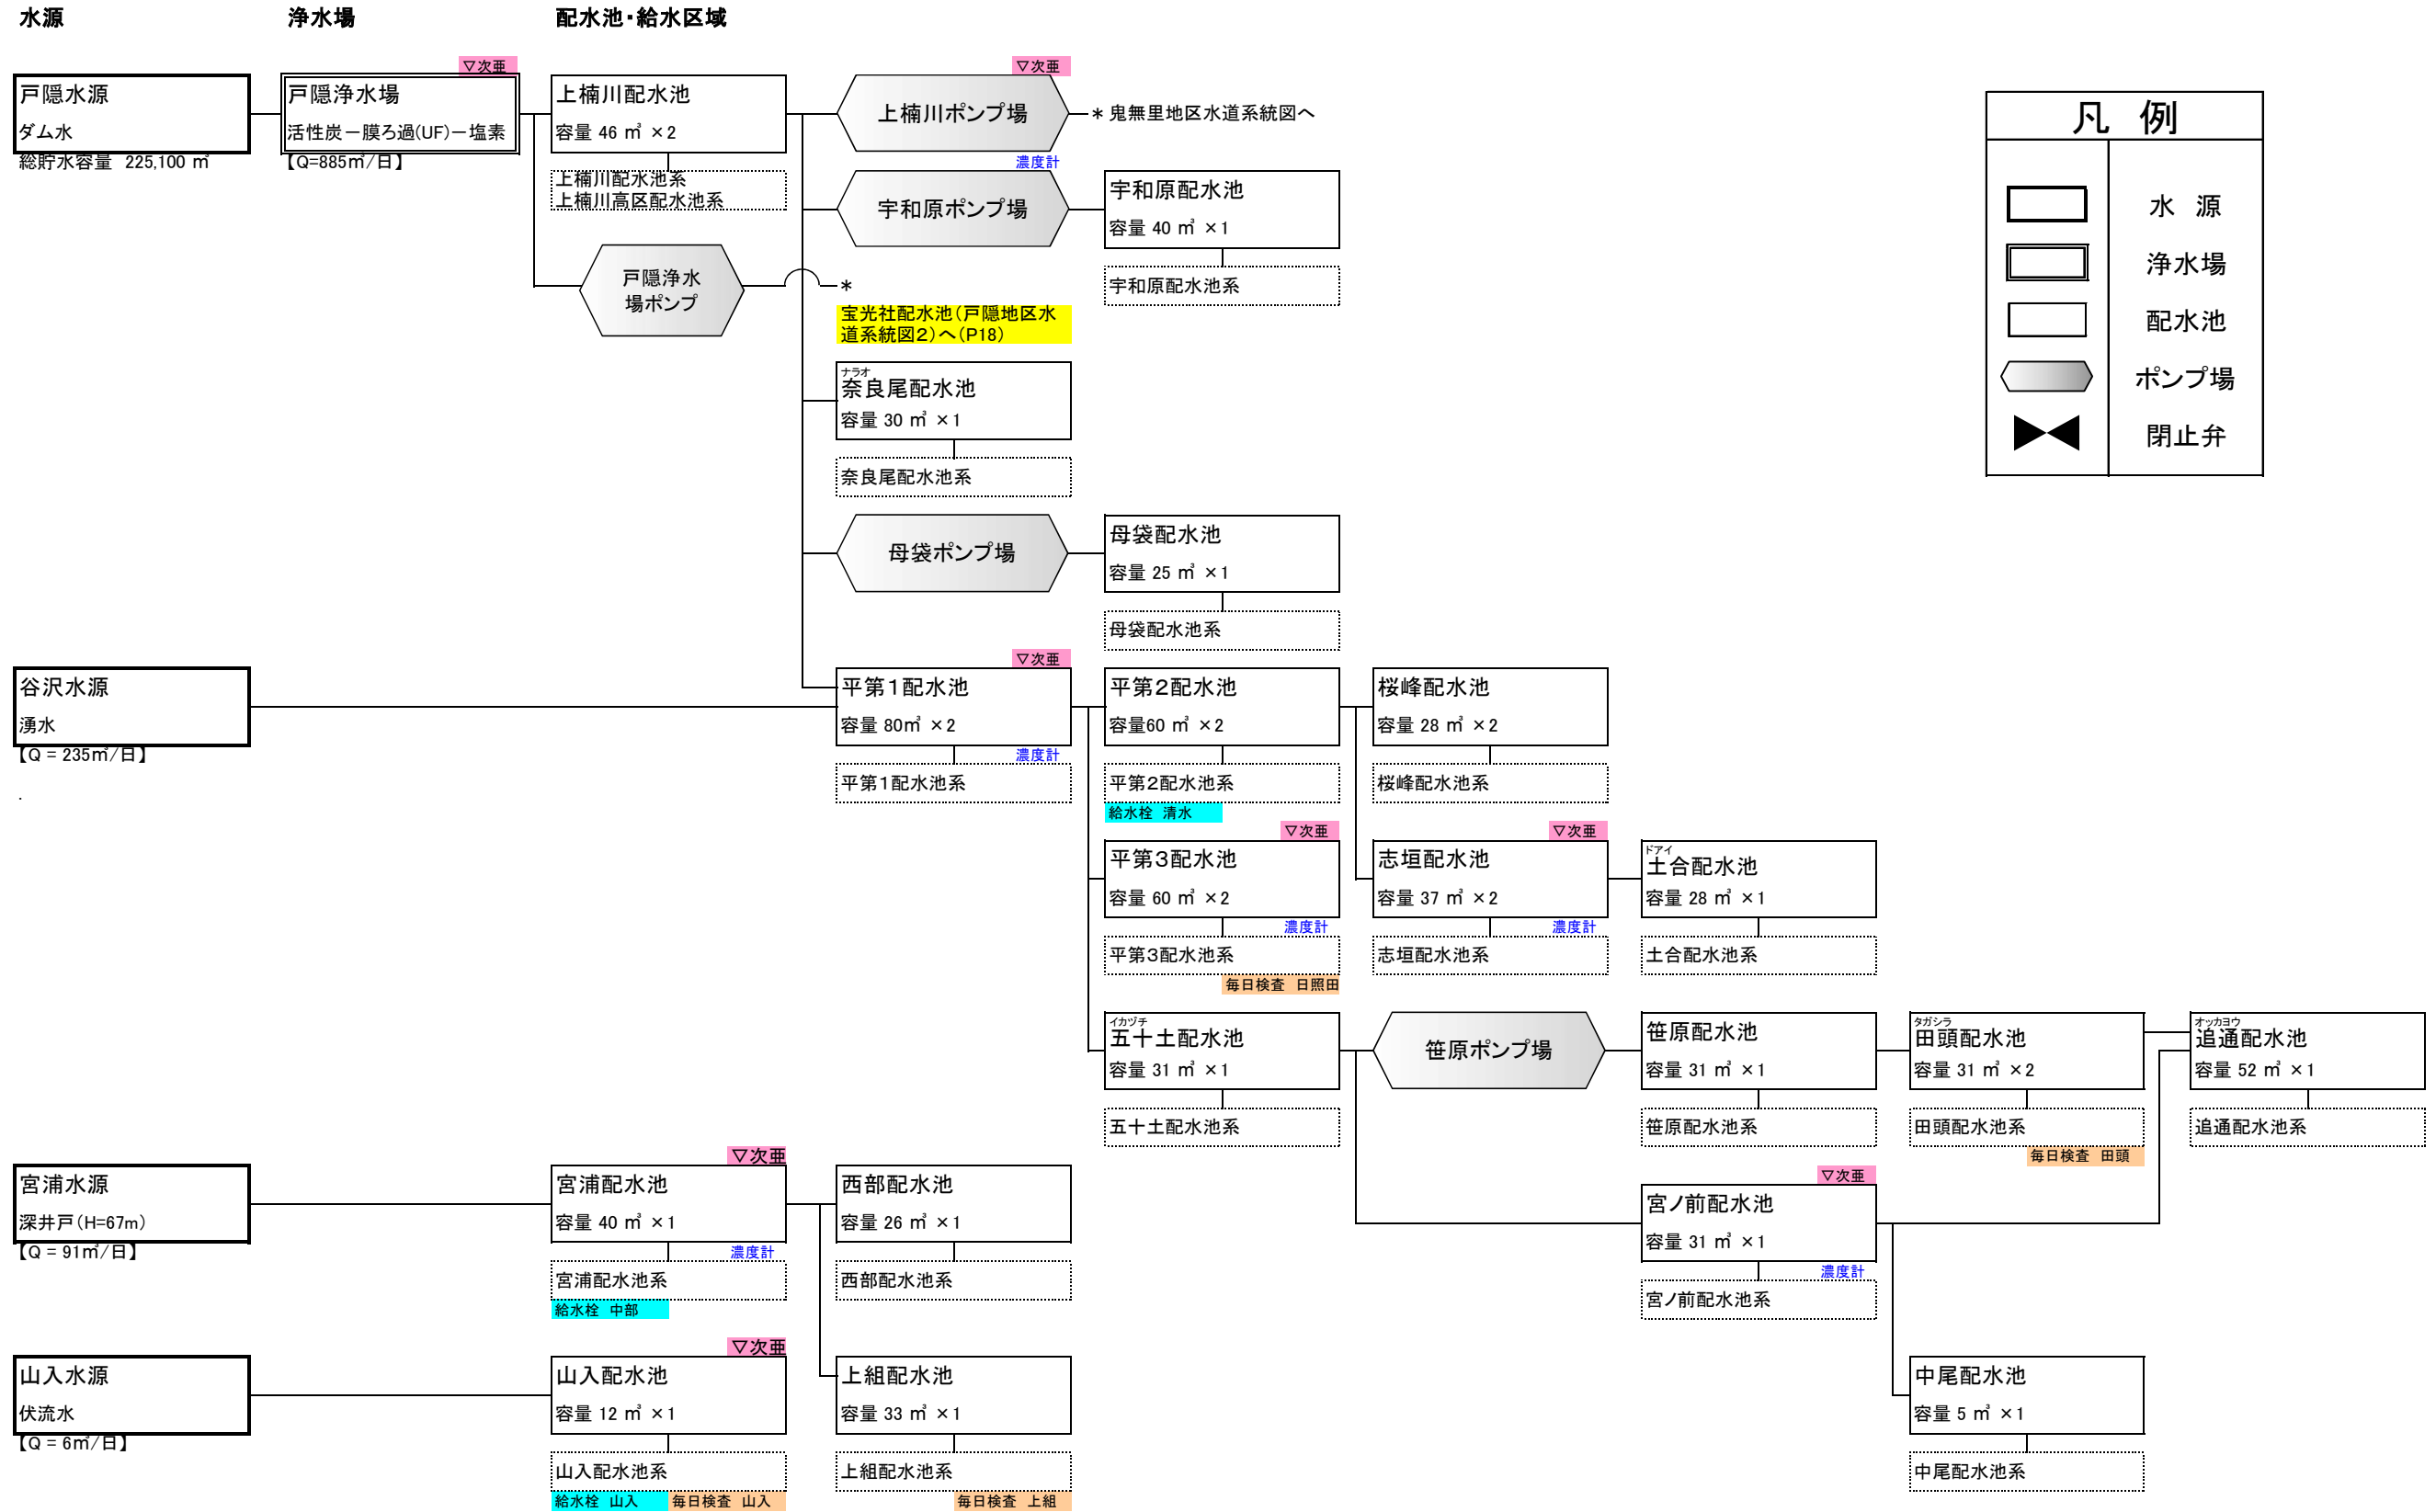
水源 浄水場 配水池・給水区域

戸隠水源
ダム水
総貯水容量 225,100 ㎥

▽次亜
戸隠浄水場
活性炭ー膜ろ過(UF)ー塩素
【Q=885㎥/日】

上楠川配水池
容量 46 ㎥ ×2
上楠川配水池系
上楠川高区配水池系

▽次亜
上楠川ポンプ場
濃度計
＊鬼無里地区水道系統図へ

宇和原ポンプ場
宇和原配水池
容量 40 ㎥ ×1
宇和原配水池系

戸隠浄水場ポンプ
＊
宝光社配水池(戸隠地区水道系統図2)へ(P18)

ナラオ
奈良尾配水池
容量 30 ㎥ ×1
奈良尾配水池系

母袋ポンプ場
母袋配水池
容量 25 ㎥ ×1
母袋配水池系

凡 例
水 源
浄水場
配水池
ポンプ場
閉止弁

谷沢水源
湧水
【Q = 235㎥/日】

▽次亜
平第1配水池
容量 80㎥ ×2
濃度計
平第1配水池系

平第2配水池
容量60 ㎥ ×2
平第2配水池系
給水栓 清水

桜峰配水池
容量 28 ㎥ ×2
桜峰配水池系

▽次亜
平第3配水池
容量 60 ㎥ ×2
濃度計
平第3配水池系
毎日検査 日照田

▽次亜
志垣配水池
容量 37 ㎥ ×2
濃度計
志垣配水池系

ドアイ
土合配水池
容量 28 ㎥ ×1
土合配水池系

イカヅチ
五十土配水池
容量 31 ㎥ ×1
五十土配水池系

笹原ポンプ場

笹原配水池
容量 31 ㎥ ×1
笹原配水池系

タガシラ
田頭配水池
容量 31 ㎥ ×2
田頭配水池系
毎日検査 田頭

オッカヨウ
追通配水池
容量 52 ㎥ ×1
追通配水池系

宮浦水源
深井戸(H=67m)
【Q = 91㎥/日】

▽次亜
宮浦配水池
容量 40 ㎥ ×1
濃度計
宮浦配水池系
給水栓 中部

西部配水池
容量 26 ㎥ ×1
西部配水池系

▽次亜
宮ノ前配水池
容量 31 ㎥ ×1
濃度計
宮ノ前配水池系

山入水源
伏流水
【Q = 6㎥/日】

▽次亜
山入配水池
容量 12 ㎥ ×1
山入配水池系
給水栓 山入
毎日検査 山入

上組配水池
容量 33 ㎥ ×1
上組配水池系
毎日検査 上組

中尾配水池
容量 5 ㎥ ×1
中尾配水池系